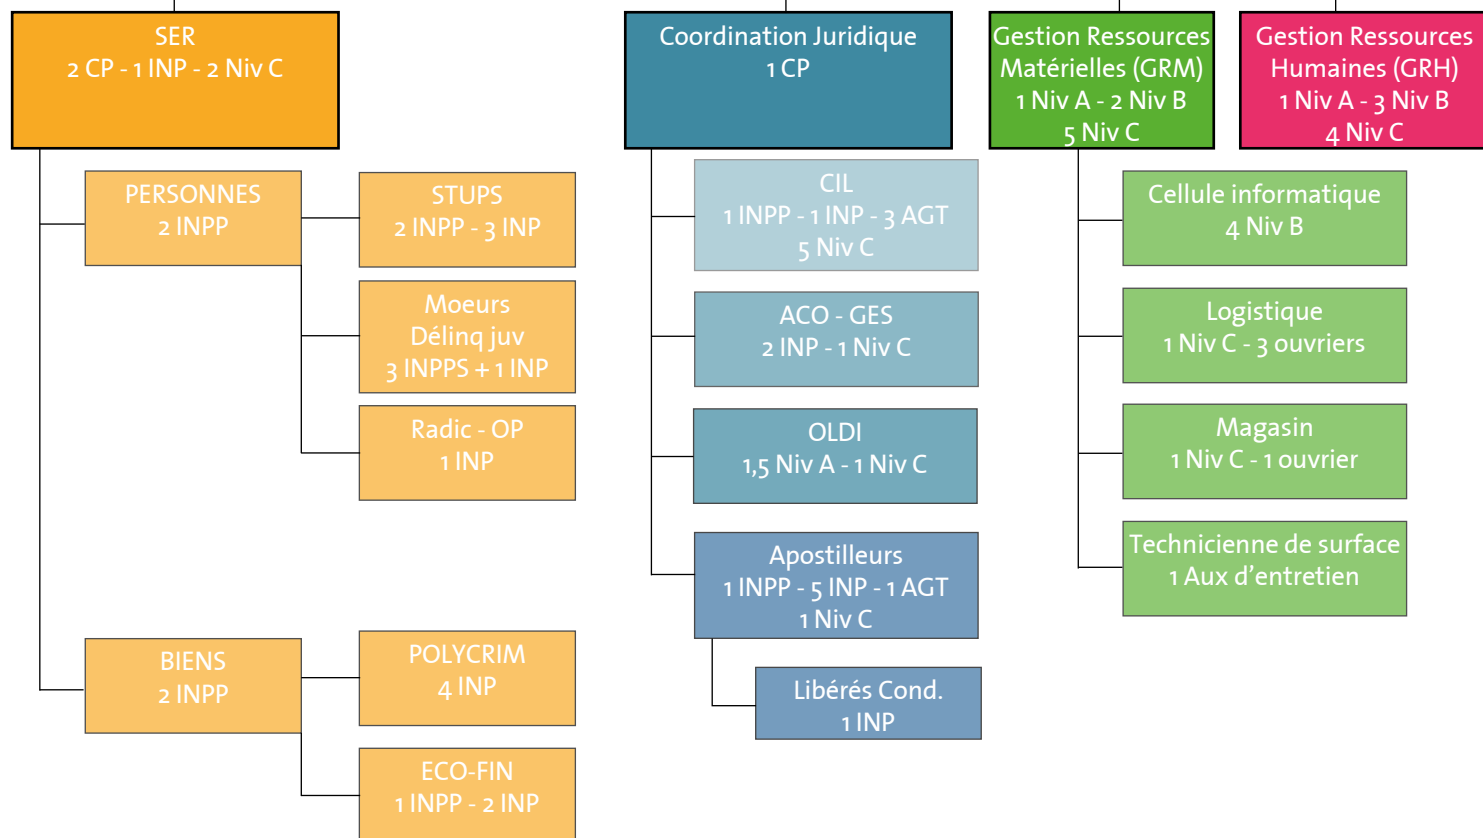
SER
2 CP - 1 INP - 2 Niv C

PERSONNES
2 INPP

STUPS
2 INPP - 3 INP

Moeurs
Délinq juv
3 INPPS + 1 INP

Radic - OP
1 INP

BIENS
2 INPP

POLYCRIM
4 INP

ECO-FIN
1 INPP - 2 INP

Coordination Juridique
1 CP

CIL
1 INPP - 1 INP - 3 AGT
5 Niv C

ACO - GES
2 INP - 1 Niv C

OLDI
1,5 Niv A - 1 Niv C

Apostilleurs
1 INPP - 5 INP - 1 AGT
1 Niv C

Libérés Cond.
1 INP

Gestion Ressources
Matérielles (GRM)
1 Niv A - 2 Niv B
5 Niv C

Cellule informatique
4 Niv B

Logistique
1 Niv C - 3 ouvriers

Magasin
1 Niv C - 1 ouvrier

Technicienne de surface
1 Aux d'entretien

Gestion Ressources
Humaines (GRH)
1 Niv A - 3 Niv B
4 Niv C